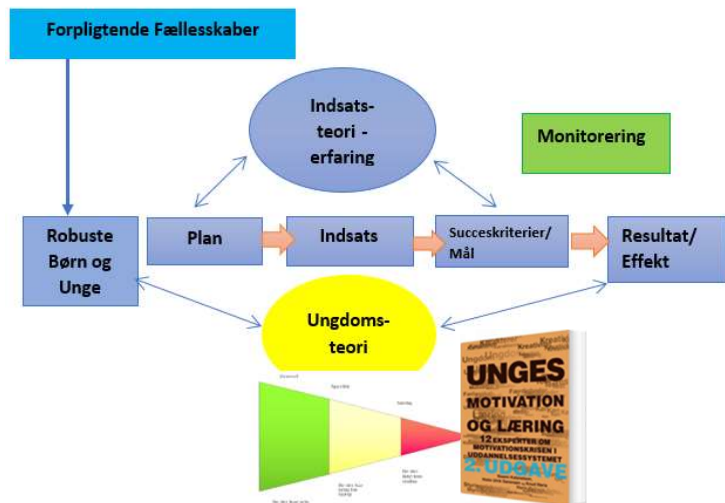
Forpligtende Fællesskaber

Indsats-teori - erfaring

Monitorering

Robuste Børn og Unge

Plan

Indsats

Succeskriterier/ Mål

Resultat/ Effekt

Ungdoms-teori

UNGES
MOTIVATION OG LÆRING
12 EKSPERTER OM MOTIVATIONSKRISEN I UDDANNELSESSYSTEMET
2. UDGAVE